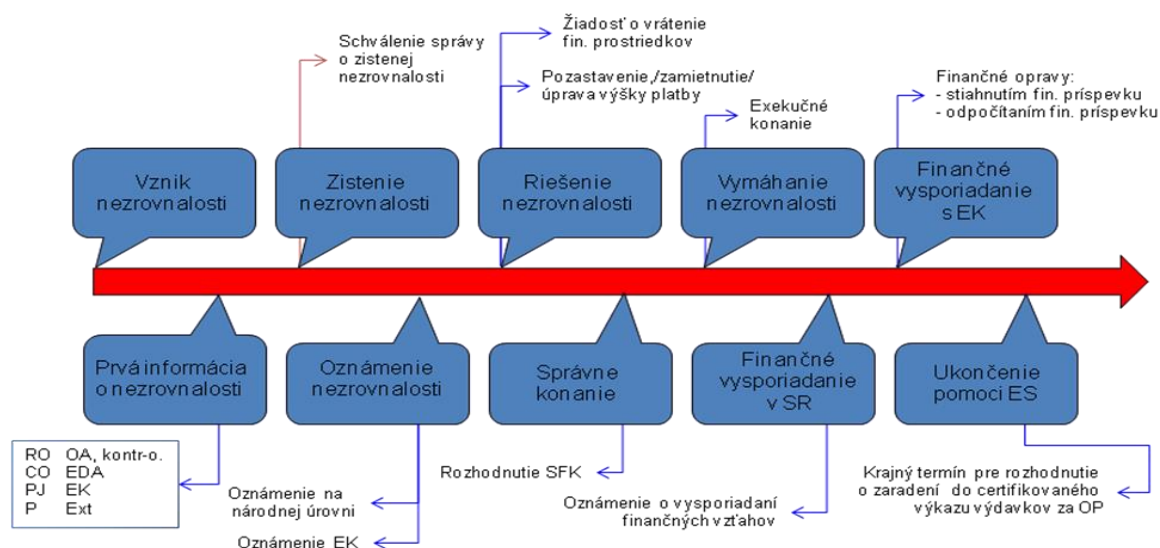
Schválenie správy o zistenej nezrovnalosti

Žiadosť o vrátenie fin. prostriedkov

Pozastavenie,/zamietnutie/ úprava výšky platby

Exekučné konanie

Finančné opravy:
- stiahnutím fin. príspevku
- odpočítaním fin. príspevku

Vznik nezrovnalosti

Zistenie nezrovnalosti

Riešenie nezrovnalosti

Vymáhanie nezrovnalosti

Finančné vysporiadanie s EK

Prvá informácia o nezrovnalosti

Oznámenie nezrovnalosti

Správne konanie

Finančné vysporiadanie v SR

Ukončenie pomoci ES

| RO | OA, kontr-o. |
|---|---|
| CO | EDA |
| PJ | EK |
| P | Ext |

Oznámenie na národnej úrovni

Oznámenie EK

Rozhodnutie SFK

Oznámenie o vysporiadaní finančných vzťahov

Krajný termín pre rozhodnutie o zaradení do certifikovaného výkazu výdavkov za OP